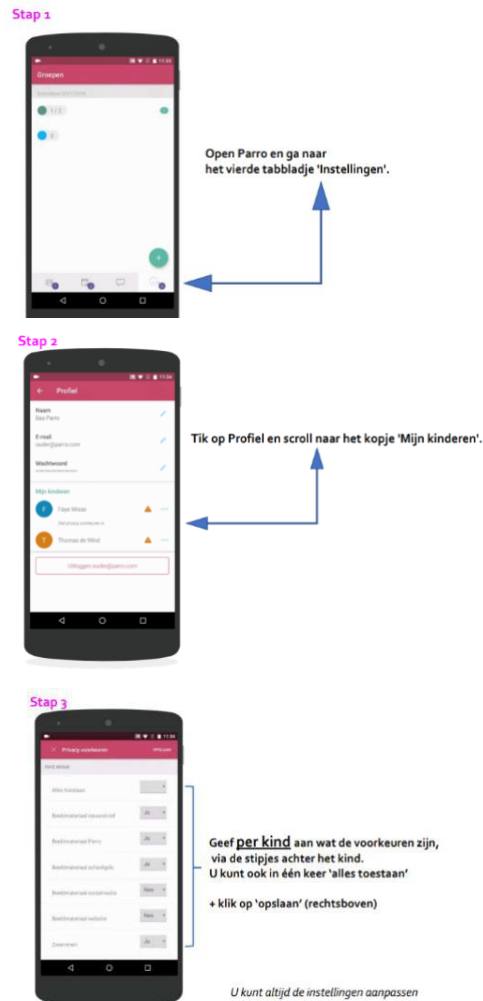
Stap 1

Groepen

Open Parro en ga naar het vierde tabbladje 'Instellingen'.

Stap 2

Profiel

Naam

E-mail

Wachtwoord

Mijn kinderen

Faye Mosas

Thomas de Wind

Uitloggen

Tik op Profiel en scroll naar het kopje 'Mijn kinderen'.

Stap 3

Privacy voorkeuren

Alles toestaan

Beeldmateriaal nieuwsbrief

Beeldmateriaal schoolgids

Beeldmateriaal sociale media

Beeldmateriaal website

Zwemmen

Ja

Ja

Nee

Nee

Ja

Geef per kind aan wat de voorkeuren zijn, via de stipjes achter het kind. U kunt ook in één keer 'alles toestaan'

+ klik op 'opslaan' (rechtsboven)

U kunt altijd de instellingen aanpassen